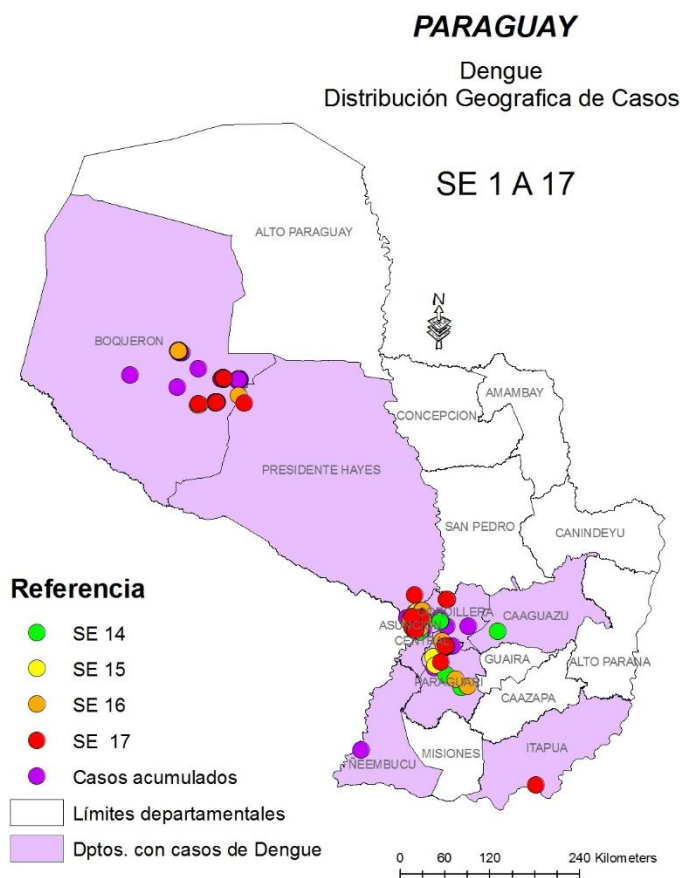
PARAGUAY

Dengue
Distribución Geografica de Casos

SE 1 A 17

ALTO PARAGUAY

N

BOQUERON

AMAMBAY

CONCEPCION

PRESIDENTE HAYES

SAN PEDRO

CANINDEYU

Referencia

SE 14

SE 15

SE 16

SE 17

Casos acumulados

Límites departamentales

Dptos. con casos de Dengue

ASUNCION

CORDILLERA

CAAGUAZU

CENTRAL

GUAIRA

ALTO PARANA

PARAGUARI

CAAZAPA

ÑEEMBUCU

MISIONES

ITAPUA

0 60 120 240 Kilometers